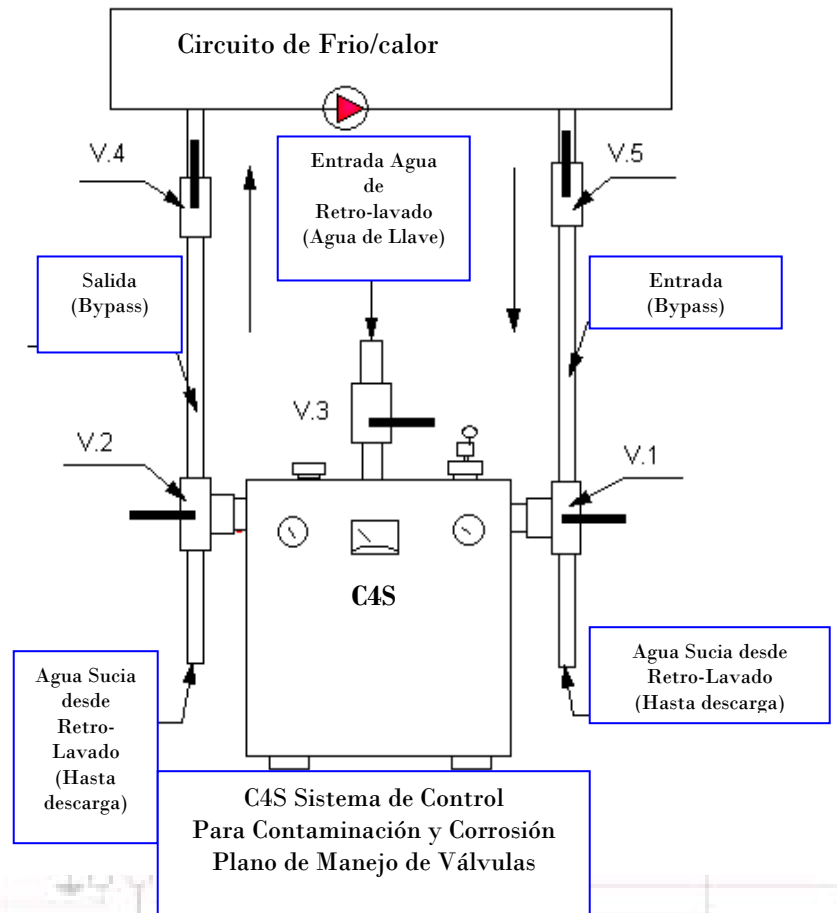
Circuito de Frio/calor

V.4

Entrada Agua de Retro-lavado (Agua de Llave)

V.5

Salida (Bypass)

Entrada (Bypass)

V.3

V.2

V.1

C4S

Agua Sucia desde Retro-Lavado (Hasta descarga)

Agua Sucia desde Retro-Lavado (Hasta descarga)

C4S Sistema de Control
Para Contaminación y Corrosión
Plano de Manejo de Válvulas